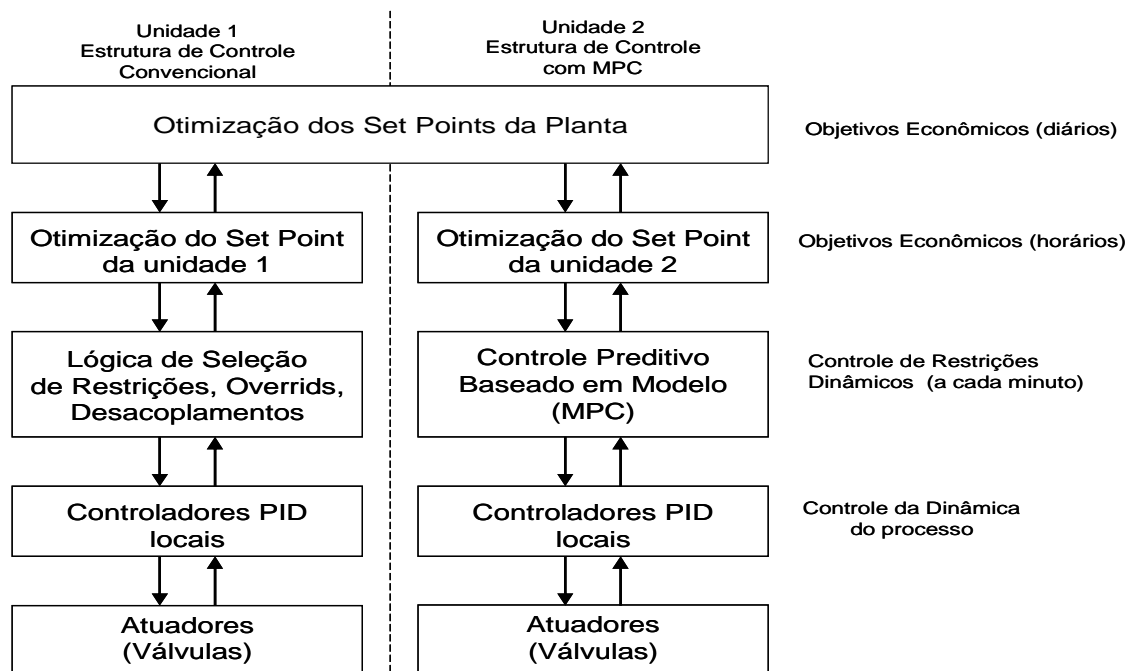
Unidade 1
Estrutura de Controle Convencional

Unidade 2
Estrutura de Controle com MPC

Otimização dos Set Points da Planta

Objetivos Econômicos (diários)

Otimização do Set Point da unidade 1

Otimização do Set Point da unidade 2

Objetivos Econômicos (horários)

Lógica de Seleção de Restrições, Overrids, Desacoplamentos

Controle Preditivo Baseado em Modelo (MPC)

Controle de Restrições Dinâmicos (a cada minuto)

Controladores PID locais

Controladores PID locais

Controle da Dinâmica do processo

Atuadores (Válvulas)

Atuadores (Válvulas)